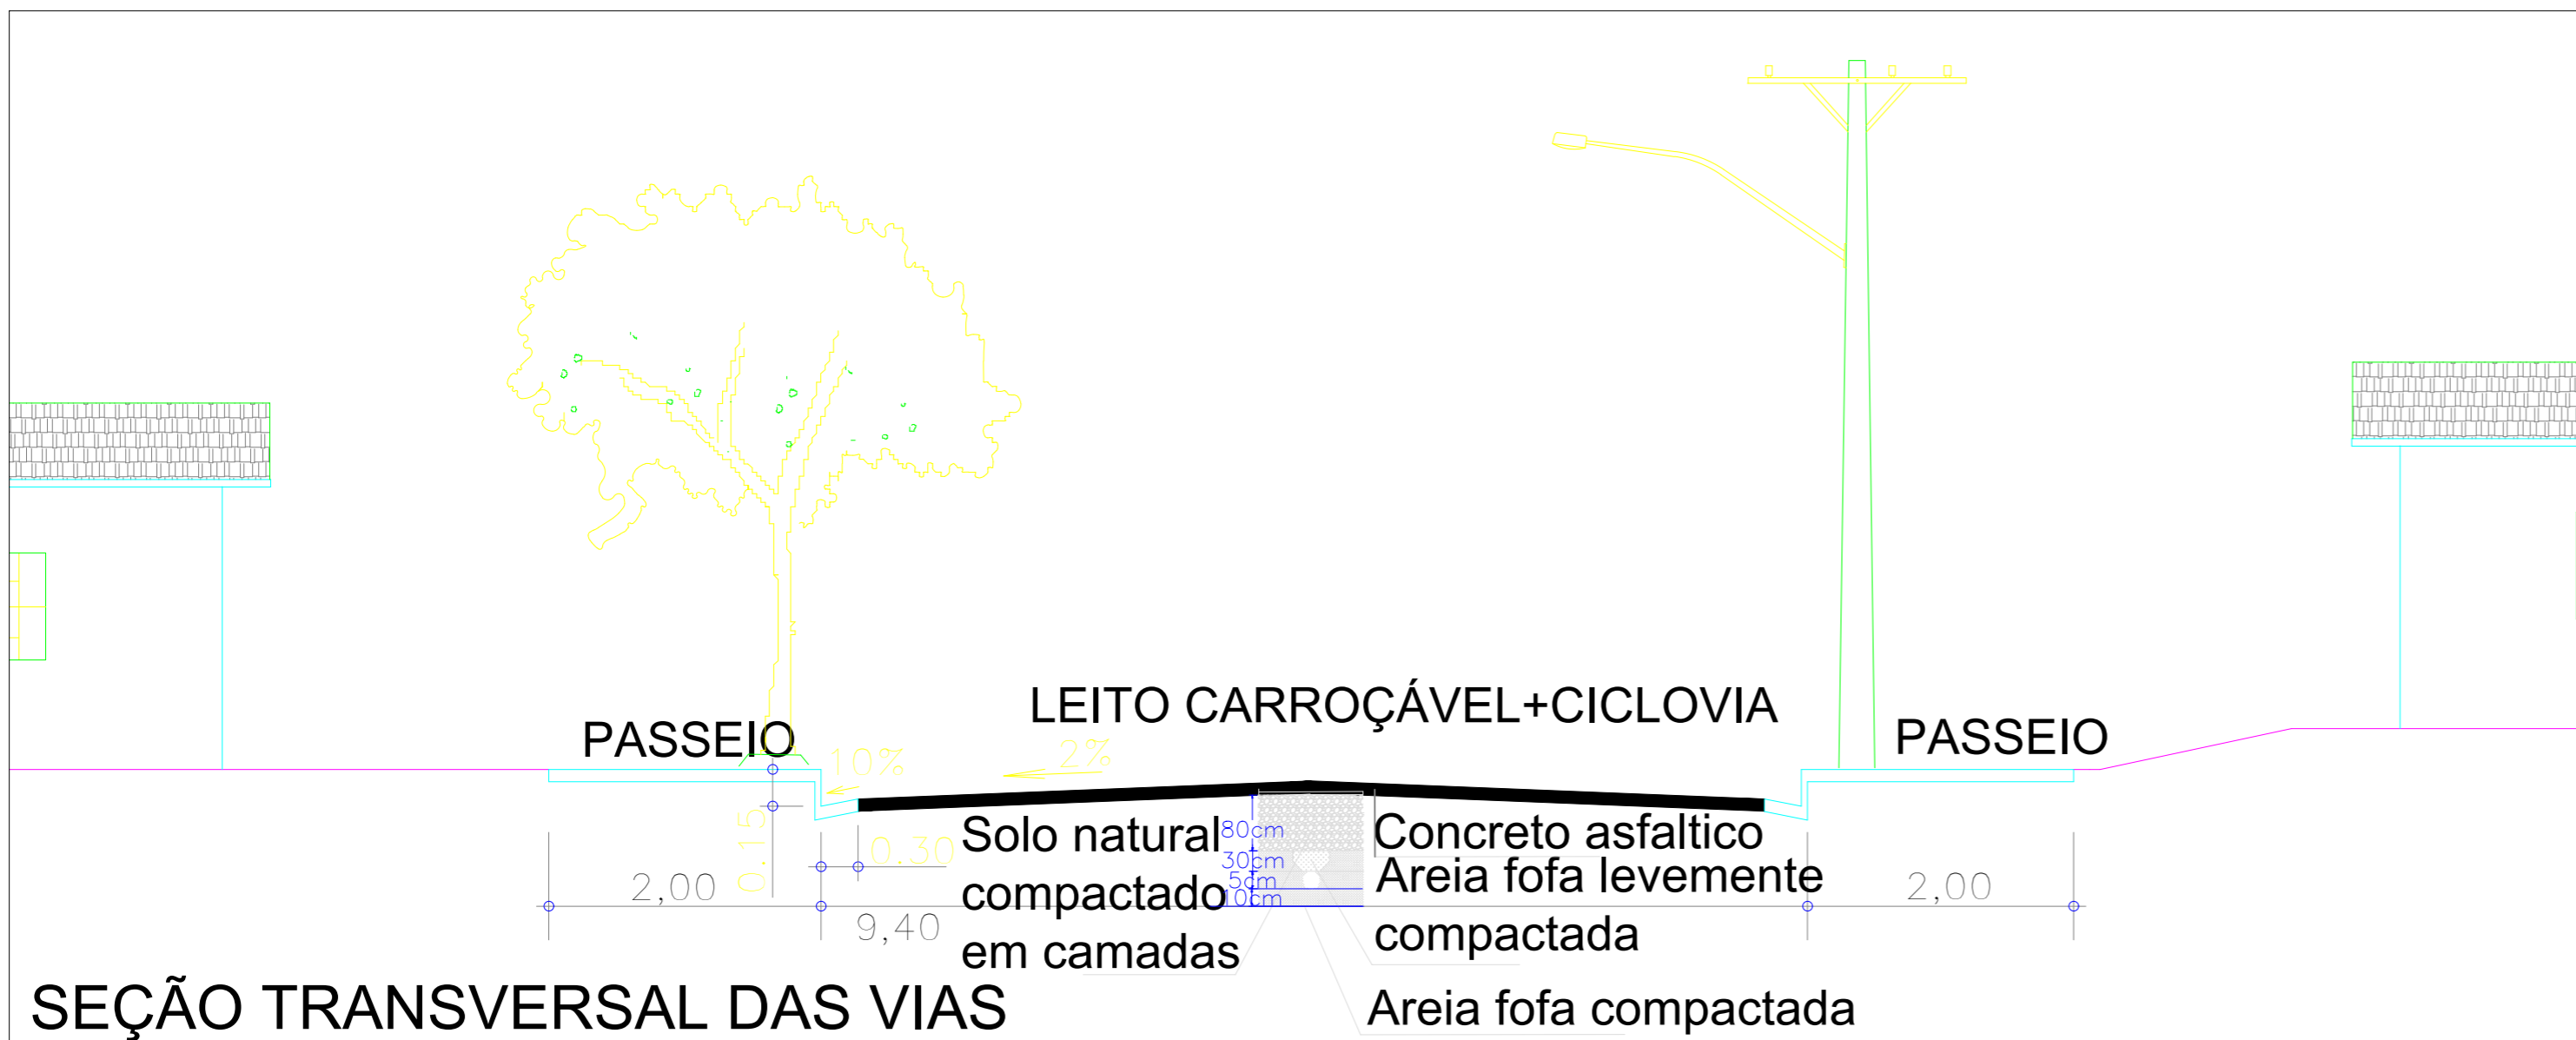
LEITO CARROÇÁVEL+CICLOVIA

PASSEIO

10%

2%

PASSEIO

0,15

0,30

2,00

9,40

2,00

Solo natural compactado em camadas

80cm
30cm
5cm
10cm

Concreto asfaltico

Areia fofa levemente compactada

Areia fofa compactada

SEÇÃO TRANSVERSAL DAS VIAS